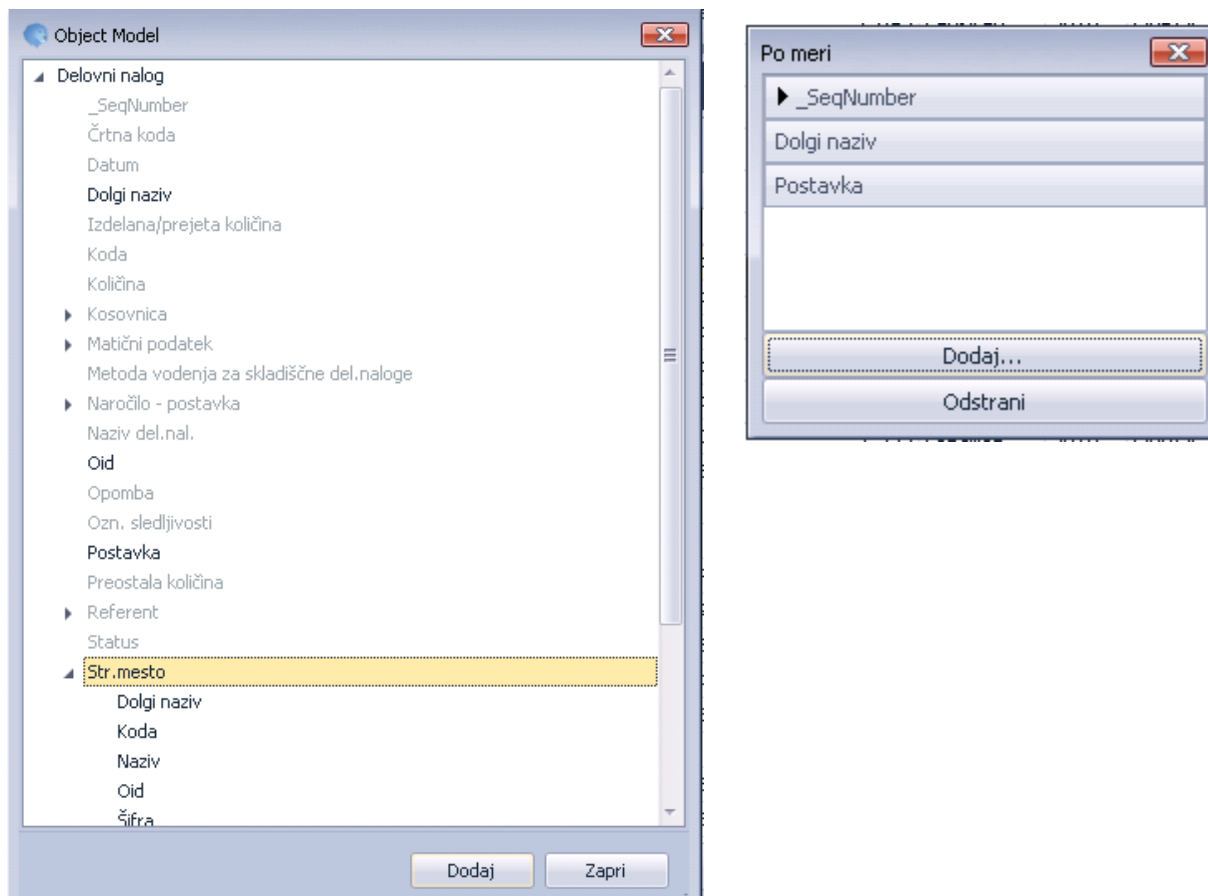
Object Model

Delovni nalog
_SeqNumber
Črtna koda
Datum
Dolgi naziv
Izdelana/prejeta količina
Koda
Količina
Kosovnica
Matični podatek
Metoda vodenja za skladiščne del.naloge
Naročilo - postavka
Naziv del.nal.
Oid
Opomba
Ozn. sledljivosti
Postavka
Preostala količina
Referent
Status
Str.mesto
Dolgi naziv
Koda
Naziv
Oid
Šifra

Dodaj
Zapri

Po meri

_SeqNumber
Dolgi naziv
Postavka

Dodaj...
Odstrani